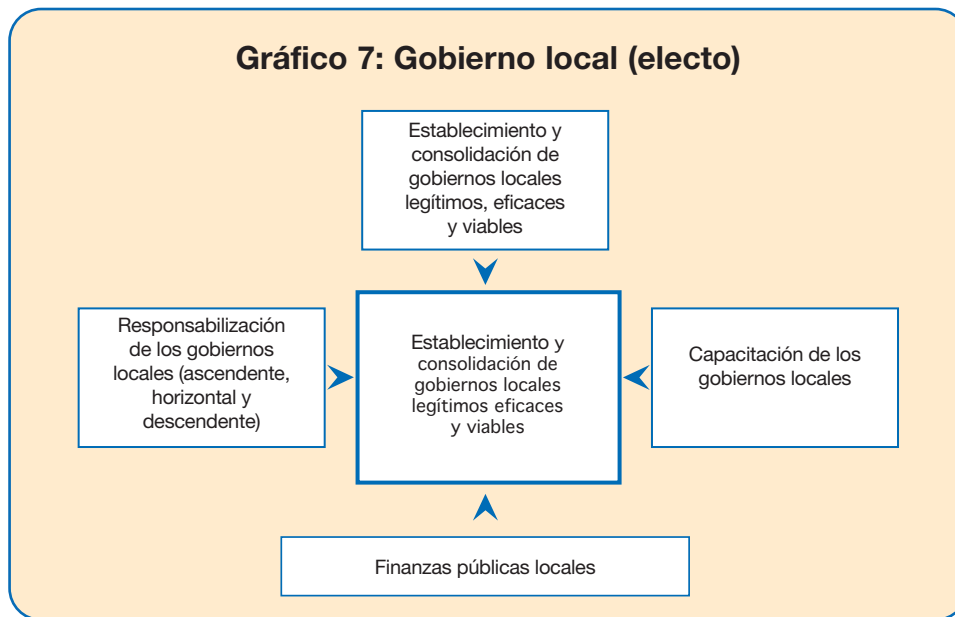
Gráfico 7: Gobierno local (electo)

Establecimiento y consolidación de gobiernos locales legítimos, eficaces y viables

Responsabilización de los gobiernos locales (ascendente, horizontal y descendente)

Establecimiento y consolidación de gobiernos locales legítimos eficaces y viables

Capacitación de los gobiernos locales

Finanzas públicas locales